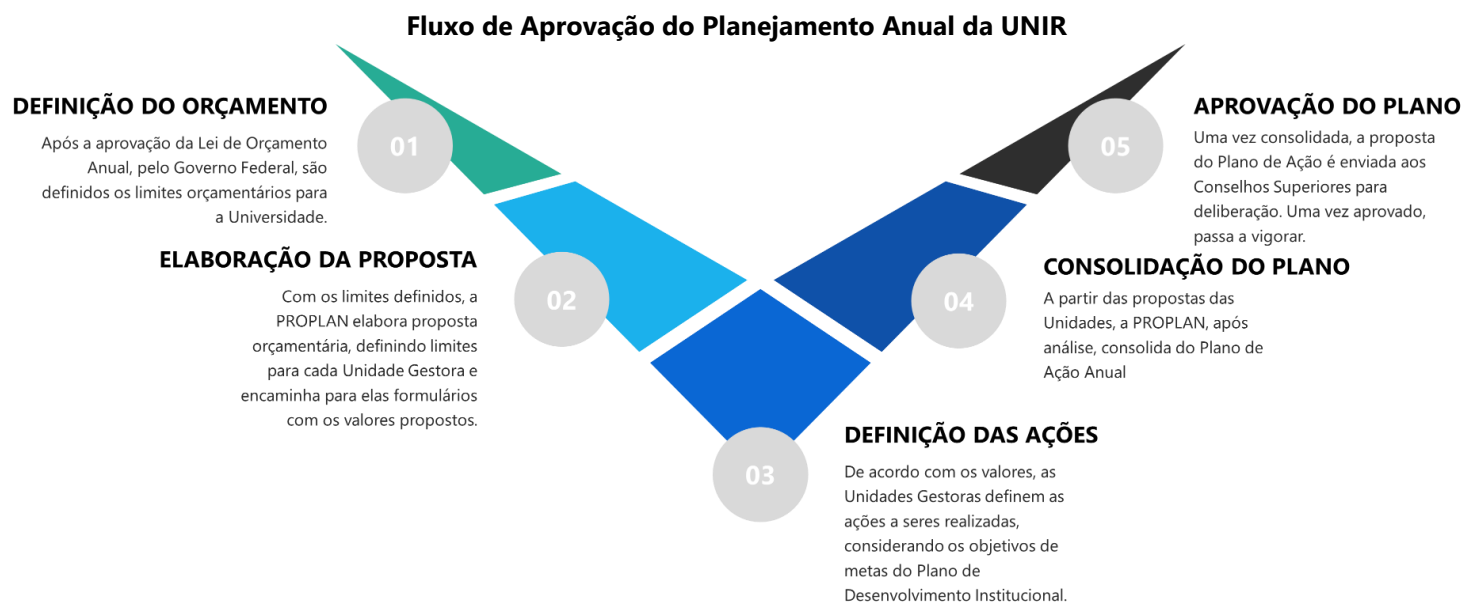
Fluxo de Aprovação do Planejamento Anual da UNIR

DEFINIÇÃO DO ORÇAMENTO

01

Após a aprovação da Lei de Orçamento Anual, pelo Governo Federal, são definidos os limites orçamentários para a Universidade.

ELABORAÇÃO DA PROPOSTA

02

Com os limites definidos, a PROPLAN elabora proposta orçamentária, definindo limites para cada Unidade Gestora e encaminha para elas formulários com os valores propostos.

DEFINIÇÃO DAS AÇÕES

03

De acordo com os valores, as Unidades Gestoras definem as ações a seres realizadas, considerando os objetivos de metas do Plano de Desenvolvimento Institucional.

CONSOLIDAÇÃO DO PLANO

04

A partir das propostas das Unidades, a PROPLAN, após análise, consolida do Plano de Ação Anual

APROVAÇÃO DO PLANO

05

Uma vez consolidada, a proposta do Plano de Ação é enviada aos Conselhos Superiores para deliberação. Uma vez aprovado, passa a vigorar.